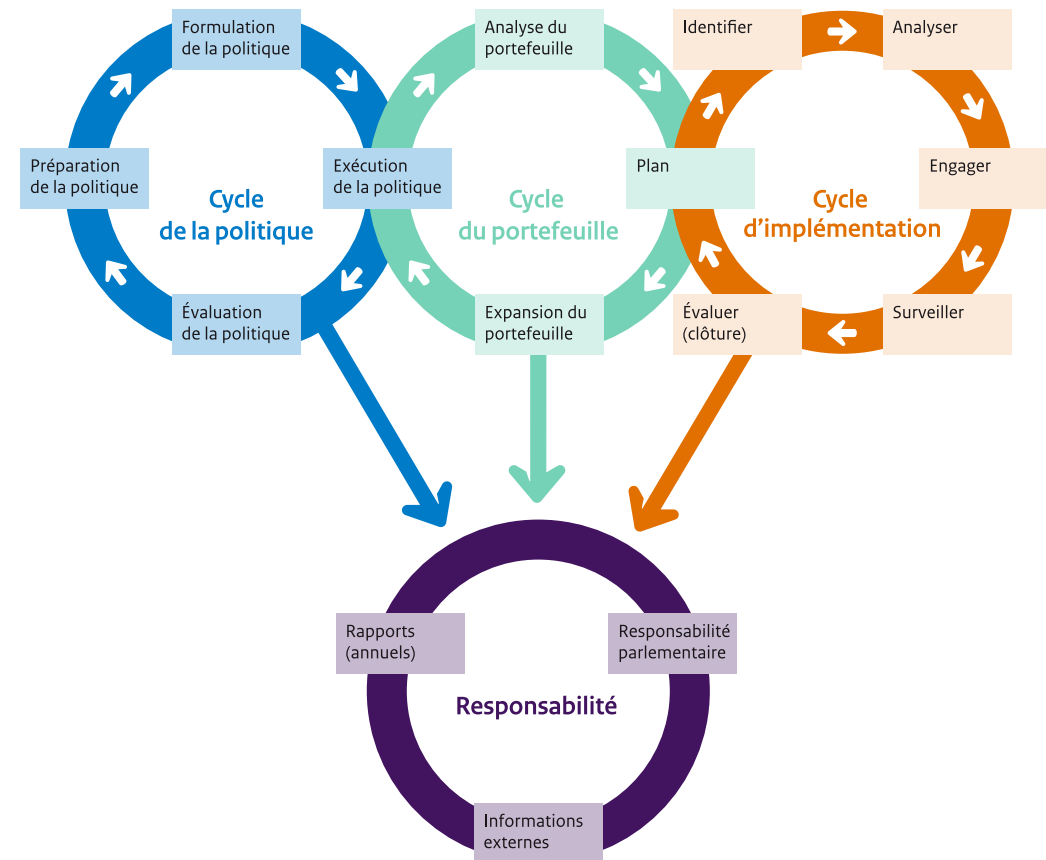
Formulation de la politique

Préparation de la politique

Cycle de la politique

Exécution de la politique

Évaluation de la politique

Analyse du portefeuille

Cycle du portefeuille

Plan

Expansion du portefeuille

Identifier

Analyser

Cycle d'implémentation

Engager

Surveiller

Évaluer (clôture)

Rapports (annuels)

Responsabilité parlementaire

Responsabilité

Informations externes